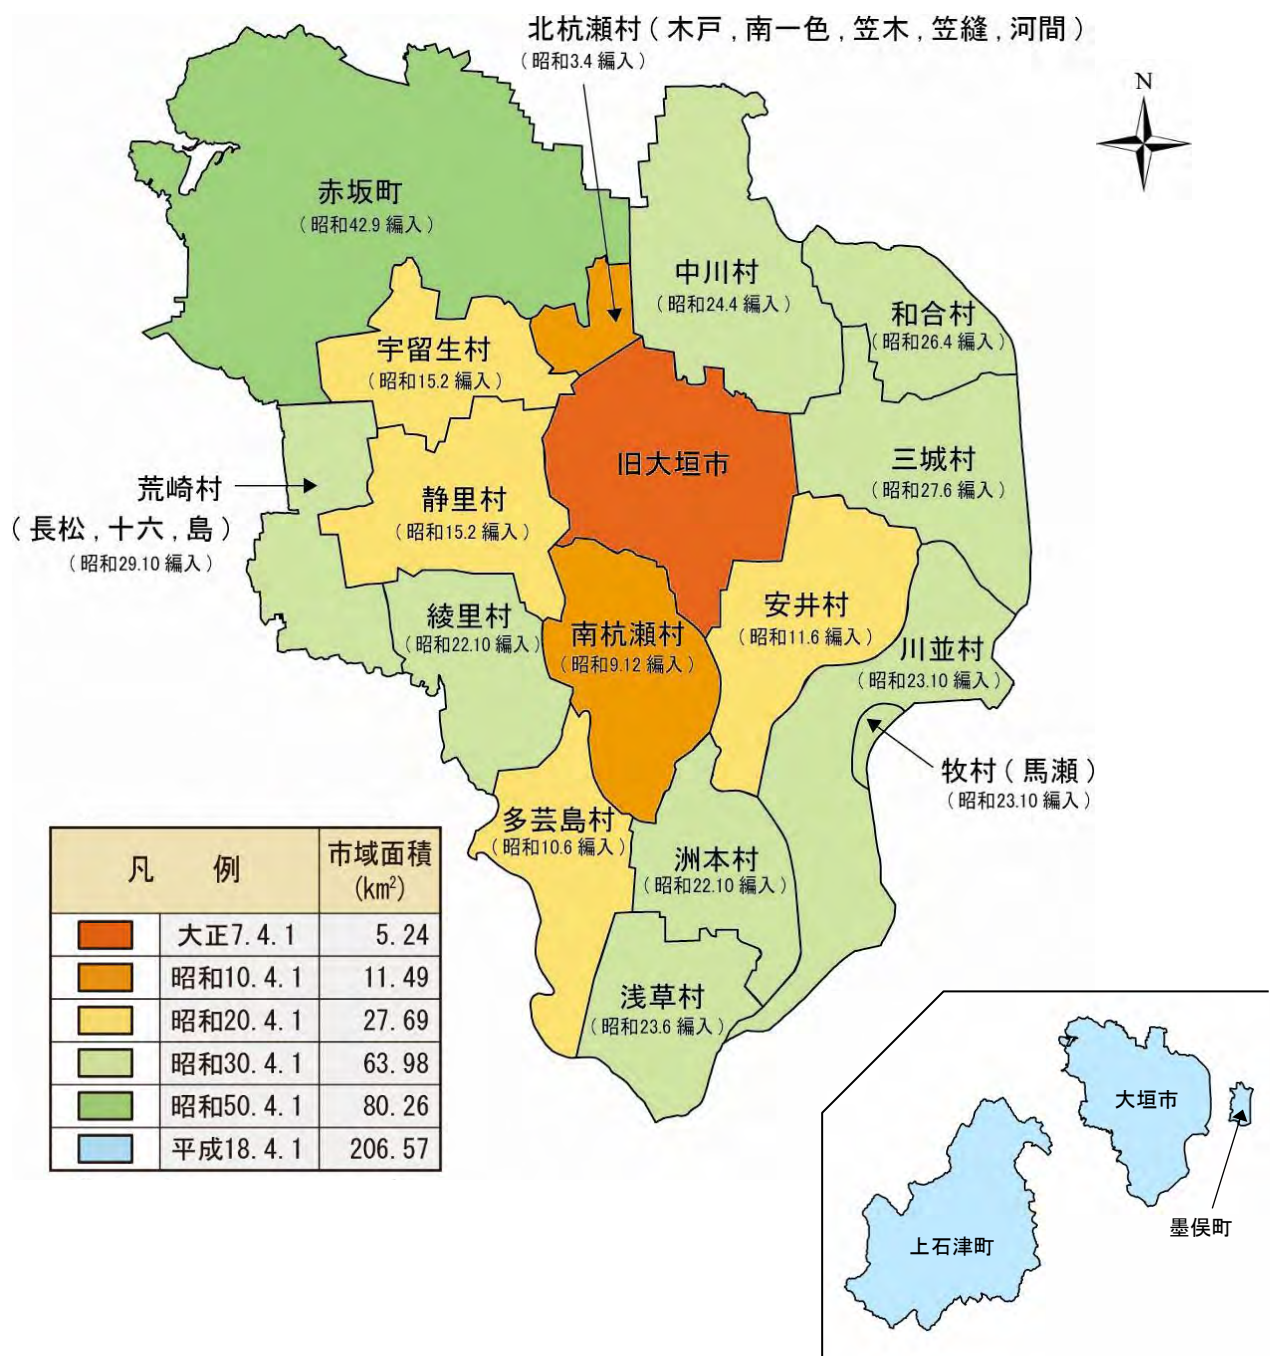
北杭瀬村（木戸，南一色，笠木，笠縫，河間）
（昭和3.4 編入）

N

赤坂町
（昭和42.9 編入）

中川村
（昭和24.4 編入）

和合村
（昭和26.4 編入）

宇留生村
（昭和15.2 編入）

旧大垣市

三城村
（昭和27.6 編入）

荒崎村
（長松，十六，島）
（昭和29.10 編入）

静里村
（昭和15.2 編入）

安井村
（昭和11.6 編入）

綾里村
（昭和22.10 編入）

南杭瀬村
（昭和9.12 編入）

川並村
（昭和23.10 編入）

牧村（馬瀬）
（昭和23.10 編入）

多芸島村
（昭和10.6 編入）

洲本村
（昭和22.10 編入）

浅草村
（昭和23.6 編入）

| 凡　例 | | 市域面積 ($km^2$) |
|---|---|---|
| | 大正7.4.1 | 5.24 |
| | 昭和10.4.1 | 11.49 |
| | 昭和20.4.1 | 27.69 |
| | 昭和30.4.1 | 63.98 |
| | 昭和50.4.1 | 80.26 |
| | 平成18.4.1 | 206.57 |

大垣市
上石津町
墨俣町